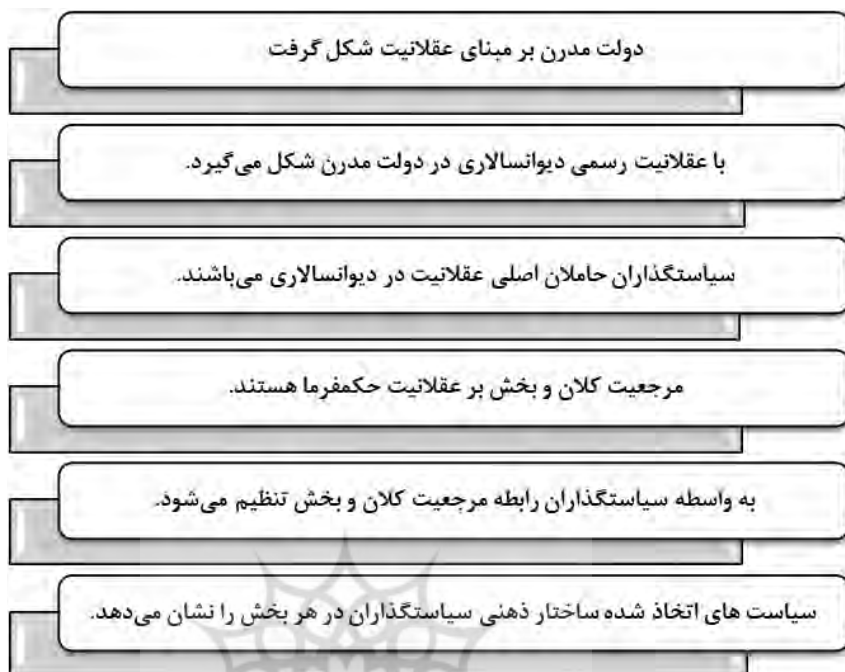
دولت مدرن بر مبنای عقلانیت شکل گرفت

با عقلانیت رسمی دیوانسالاری در دولت مدرن شکل می‌گیرد.

سیاستگذاران حاملان اصلی عقلانیت در دیوانسالاری می‌باشند.

مرجعیت کلان و بخش بر عقلانیت حکمفرما هستند.

به واسطه سیاستگذاران رابطه مرجعیت کلان و بخش تنظیم می‌شود.

سیاست های اتخاذ شده ساختار ذهنی سیاستگذاران در هر بخش را نشان می‌دهد.